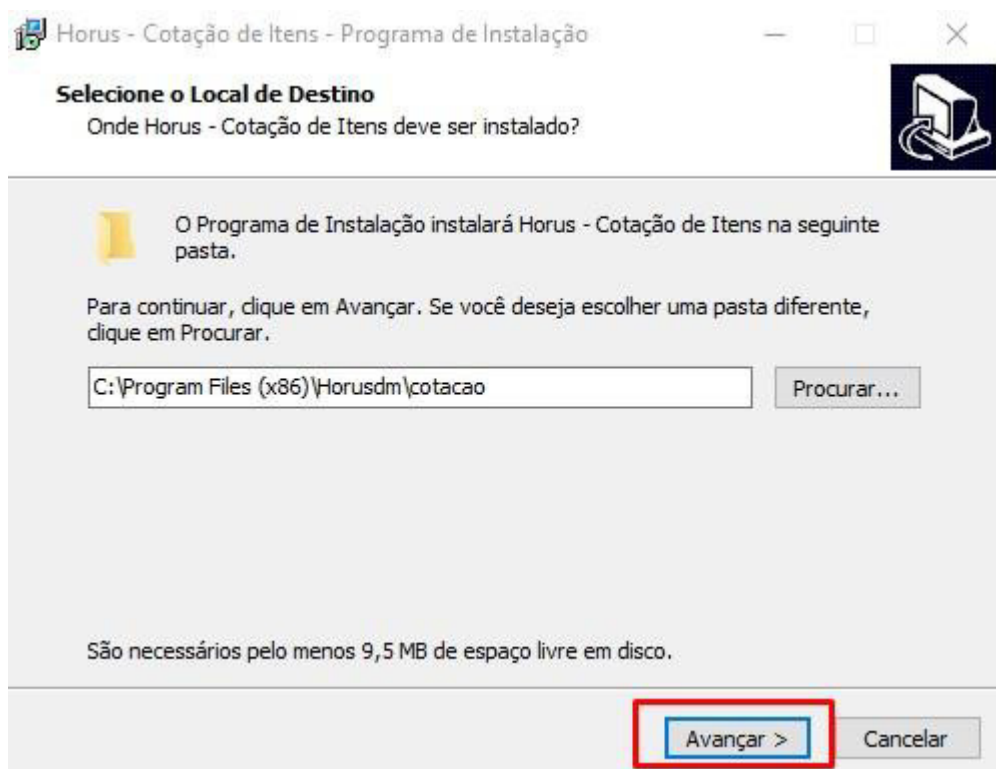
Horus - Cotação de Itens - Programa de Instalação

Selecione o Local de Destino
Onde Horus - Cotação de Itens deve ser instalado?

O Programa de Instalação instalará Horus - Cotação de Itens na seguinte pasta.

Para continuar, clique em Avançar. Se você deseja escolher uma pasta diferente, clique em Procurar.

C:\Program Files (x86)\Horusdm\cotacao

Procurar...

São necessários pelo menos 9,5 MB de espaço livre em disco.

Avançar >

Cancelar